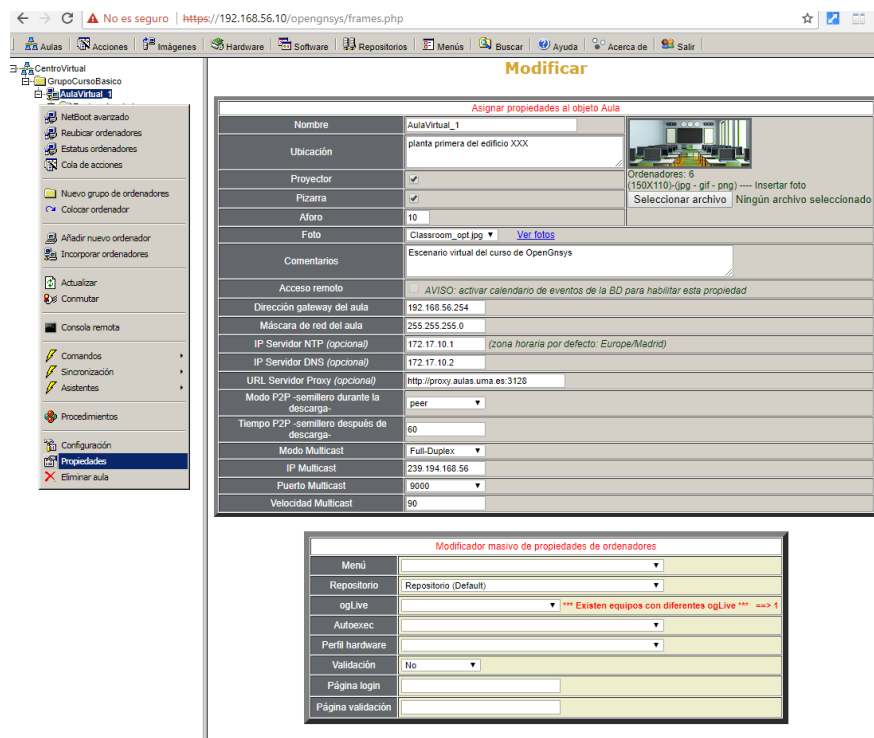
No es seguro | https://192.168.56.10/opengnsys/frames.php

Aulas | Acciones | Imágenes | Hardware | Software | Repositorios | Menús | Buscar | Ayuda | Acerca de | Salir

CentroVirtual
GrupoCursoBasico
AulaVirtual_1

NetBoot avanzado
Reubicar ordenadores
Estatus ordenadores
Cola de acciones
Nuevo grupo de ordenadores
Colocar ordenador
Añadir nuevo ordenador
Incorporar ordenadores
Actualizar
Conmutar
Consola remota
Comandos
Sincronización
Asistentes
Procedimientos
Configuración
Propiedades
Eliminar aula

Modificar

Asignar propiedades al objeto Aula

| Nombre | AulaVirtual_1 |
|---|---|
| Ubicación | planta primera del edificio XXX |
| Proyector | ✔ |
| Pizarra | ✔ |
| Aforo | 10 |
| Foto | Classroom_opt.jpg Ver fotos |
| Comentarios | Escenario virtual del curso de OpenGnsys |
| Acceso remoto | AVISO: activar calendario de eventos de la BD para habilitar esta propiedad |
| Dirección gateway del aula | 192.168.56.254 |
| Máscara de red del aula | 255.255.255.0 |
| IP Servidor NTP (opcional) | 172.17.10.1 (zona horaria por defecto: Europe/Madrid) |
| IP Servidor DNS (opcional) | 172.17.10.2 |
| URL Servidor Proxy (opcional) | http://proxy.aulas.uma.es:3128 |
| Modo P2P -semillero durante la descarga- | peer |
| Tiempo P2P -semillero después de descarga- | 60 |
| Modo Multicast | Full-Duplex |
| IP Multicast | 239.194.168.56 |
| Puerto Multicast | 9000 |
| Velocidad Multicast | 90 |

Ordenadores: 6
(150X110)-(jpg - gif - png) ---- Insertar foto
Seleccionar archivo Ningún archivo seleccionado

Modificador masivo de propiedades de ordenadores

| Menú | |
|---|---|
| Repositorio | Repositorio (Default) |
| ogLive | *** Existen equipos con diferentes ogLive *** ==> 1 |
| Autoexec | |
| Perfil hardware | |
| Validación | No |
| Página login | |
| Página validación | |